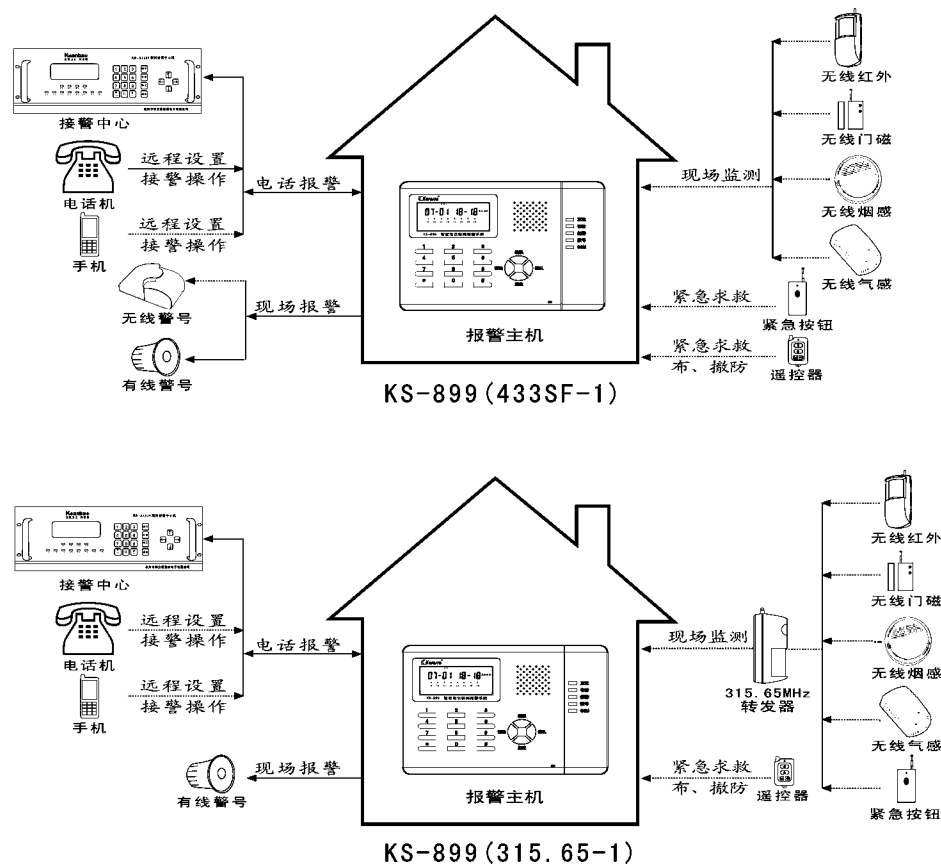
接警中心

电话机

手机

远程设置
接警操作

远程设置
接警操作

电话报警

无线警号

现场报警

有线警号

07-01 18:18

报警主机

现场监测

无线红外

无线门磁

无线烟感

无线气感

紧急求救

紧急按钮

紧急求救
布、撤防

遥控器

KS-899(433SF-1)

接警中心

电话机

手机

远程设置
接警操作

远程设置
接警操作

电话报警

现场报警

有线警号

07-01 18:18

报警主机

现场监测

315.65MHz
转发器

无线红外

无线门磁

无线烟感

无线气感

紧急求救
布、撤防

遥控器

紧急按钮

KS-899(315.65-1)